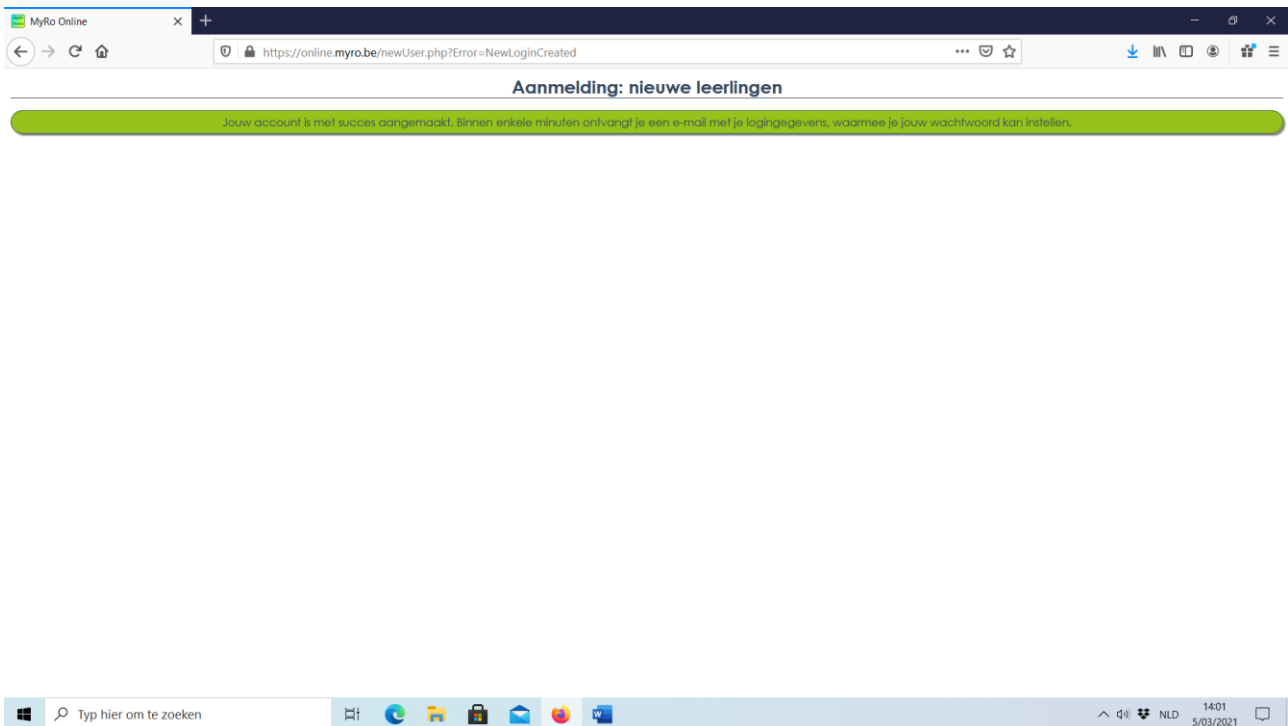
MyRo Online

https://online.myro.be/newUser.php?Error=NewLoginCreated

Aanmelding: nieuwe leerlingen

Jouw account is met succes aangemaakt. Binnen enkele minuten ontvangt je een e-mail met je logingegevens, waarmee je jouw wachtwoord kan instellen.

Typ hier om te zoeken

NLD 14:01 5/03/2021